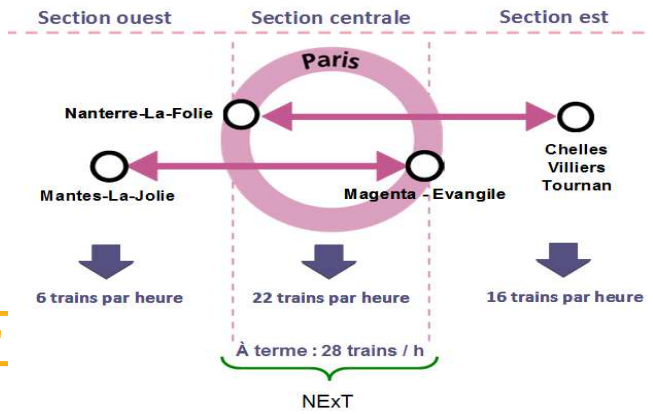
Section ouest
Section centrale
Section est

Paris

Nanterre-La-Folie

Mantes-La-Jolie

Magenta - Evangile

Chelles
Villiers
Tournan

6 trains par heure
22 trains par heure
16 trains par heure

À terme : 28 trains / h

NExT